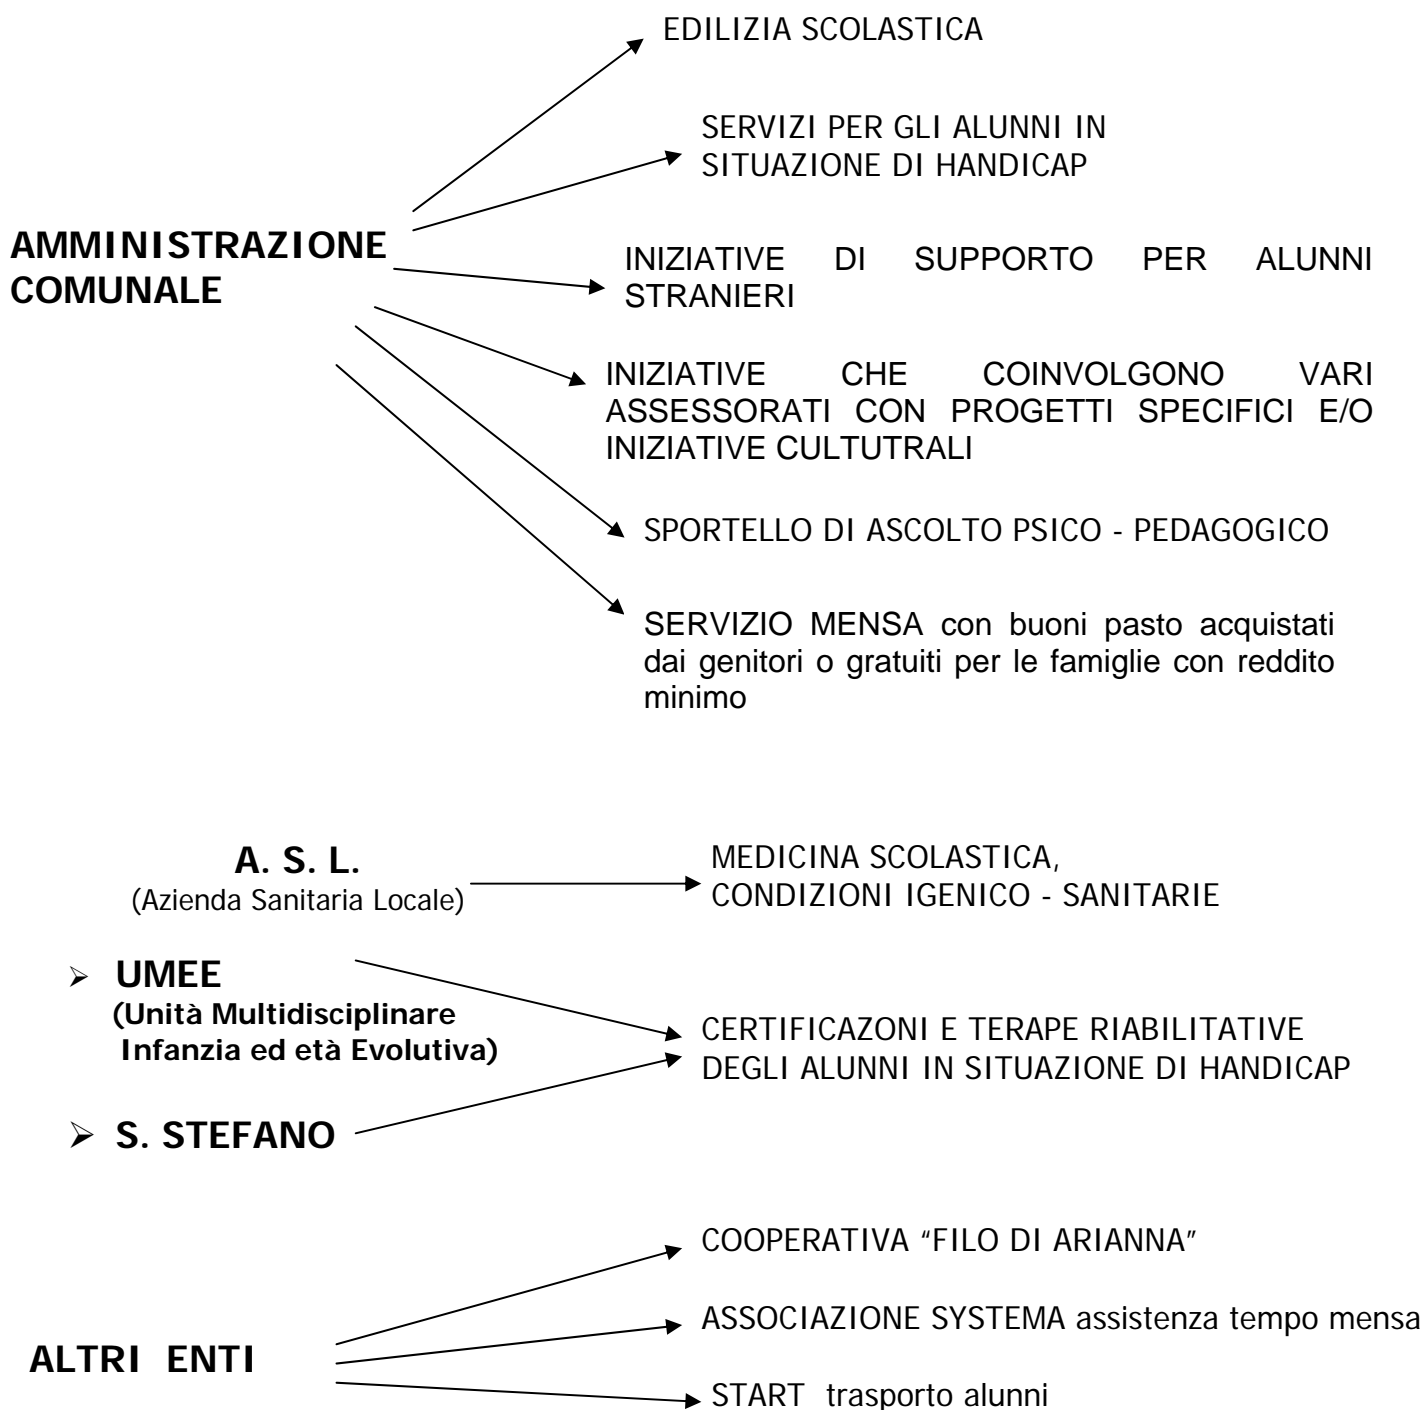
AMMINISTRAZIONE COMUNALE

EDILIZIA SCOLASTICA

SERVIZI PER GLI ALUNNI IN SITUAZIONE DI HANDICAP

INIZIATIVE DI SUPPORTO PER ALUNNI STRANIERI

INIZIATIVE CHE COINVOLGONO VARI ASSESSORATI CON PROGETTI SPECIFICI E/O INIZIATIVE CULTUTRALI

SPORTELLO DI ASCOLTO PSICO - PEDAGOGICO

SERVIZIO MENSA con buoni pasto acquistati dai genitori o gratuiti per le famiglie con reddito minimo

A. S. L.
(Azienda Sanitaria Locale)

MEDICINA SCOLASTICA,
CONDIZIONI IGENICO - SANITARIE

➢ UMEE
(Unità Multidisciplinare Infanzia ed età Evolutiva)

➢ S. STEFANO

CERTIFICAZONI E TERAPE RIABILITATIVE DEGLI ALUNNI IN SITUAZIONE DI HANDICAP

ALTRI ENTI

COOPERATIVA "FILO DI ARIANNA"

ASSOCIAZIONE SYSTEMA assistenza tempo mensa

START trasporto alunni